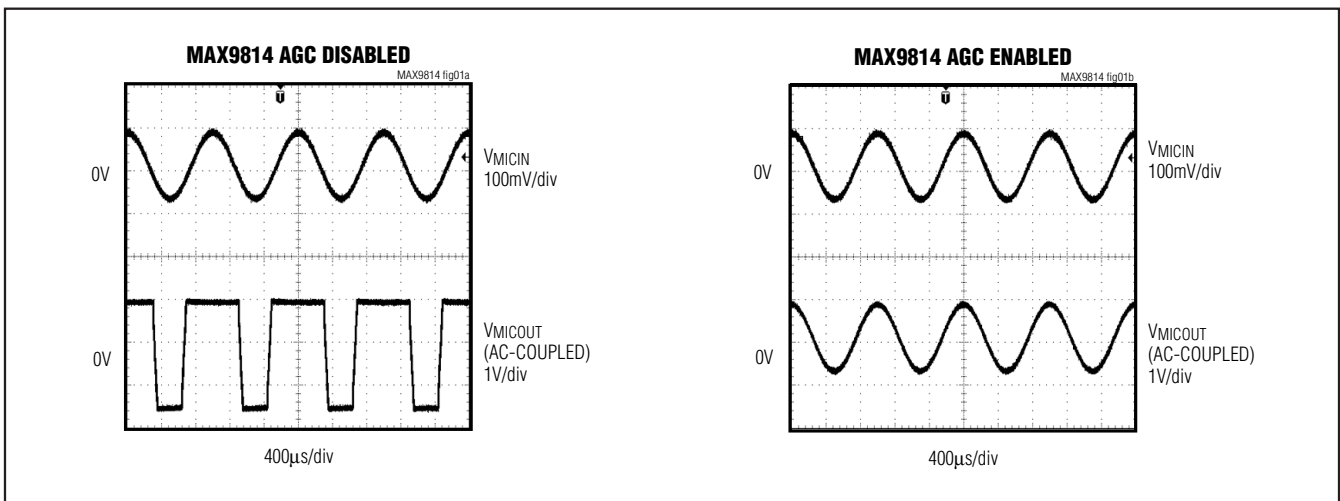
MAX9814 AGC DISABLED

MAX9814 fig01a

T

0V

$V_{MICIN}$
100mV/div

0V

$V_{MICOUT}$
(AC-COUPLED)
1V/div

400μs/div

MAX9814 AGC ENABLED

MAX9814 fig01b

T

0V

$V_{MICIN}$
100mV/div

0V

$V_{MICOUT}$
(AC-COUPLED)
1V/div

400μs/div